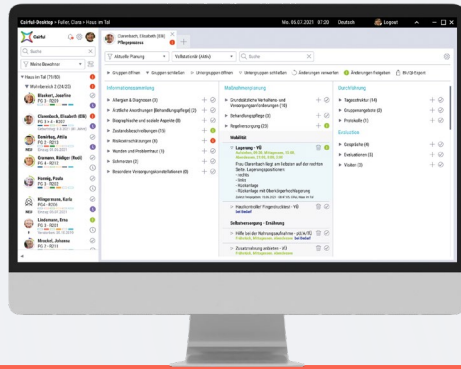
Cairful-Desktop › Fuller, Clara › Haus im Tal
Mo. 05.07.2021 07:20 Deutsch Logout

Cairful
Suche
Meine Bewohner
Haus im Tal (71/80)
Wohnbereich 3 (24/25)
Bluebert, Josefine
Clarenbach, Elisabeth (88)
Demirkaya, Attila
Gramann, Rüdiger (Basil)
Hennig, Paula
Klingemann, Karla
Lindemann, Erna
Meschot, Johanna

Clarenbach, Elisabeth (88)
Pflegeprozess

Aktuelle Planung
Vollständig (AKtiv)
Suche

Gruppen öffnen Gruppen schließen Untergruppen öffnen Untergruppen schließen Änderungen verwerfen Änderungen Freigeben PDF-Export

Informationssammlung
Allergien & Diagnosen (3)
Ärztliche Anordnungen (Behandlungspflege) (2)
Biographische und soziale Aspekte (8)
Zustandsbeschreibungen (13)
Risikoeinschätzungen (5)
Wunden und Problemhaut (1)
Schmerzen (2)
Besondere Versorgungsbesonderheiten (0)

Maßnahmenplanung
Grundsätzliche Verhaltens- und Versorgungsanforderungen (16)
Behandlungspflege (3)
Regelversorgung (23)
Mobilität
Lagerung - VS
Frau Clarenbach liegt am liebsten auf der rechten Seite. Lagerungspositionen:
- rechts
- links
- Rückenlage
- Rückenlage mit Oberkörperhochlagerung
Hautkontrolle/ Fingernägel kürzen - VS
bei Bedarf
Selbstversorgung - Ernährung
Hilfe bei der Nahrungsaufnahme - pdl/e/FS
Zwischenmahlzeit anbieten - VS
bei Bedarf

Durchführung
Tagesstruktur (14)
Gruppenangebote (2)
Protokolle (1)
Evaluation
Gespräche (4)
Evaluationen (3)
Visiten (3)